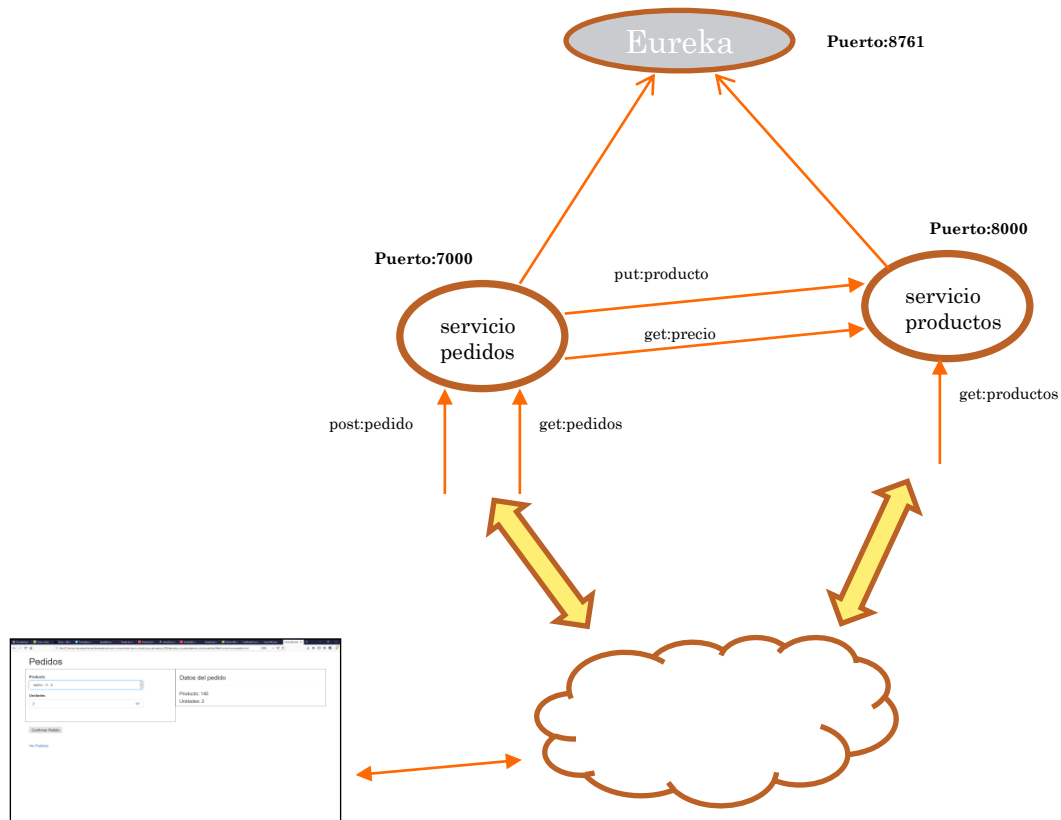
Eureka

Puerto:8761

Puerto:8000

Puerto:7000

put:producto

servicio productos

servicio pedidos

get:precio

get:productos

post:pedido

get:pedidos

Pedidos

Producto

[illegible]

Unidades

2

Datos del pedido

Producto: 140
Unidades: 2

Confirmar Pedido

Ver Pedidos